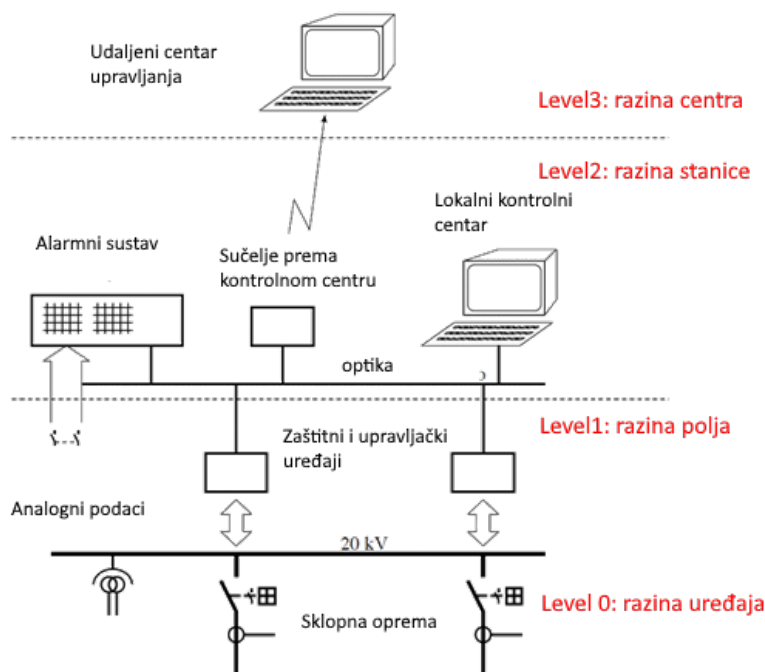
Udaljeni centar upravljanja

Level3: razina centra

Level2: razina stanice

Lokalni kontrolni centar

Alarmni sustav

Sučelje prema kontrolnom centru

optika

Level1: razina polja

Zaštitni i upravljački uređaji

Analogni podaci

20 kV

Sklopna oprema

Level 0: razina uređaja